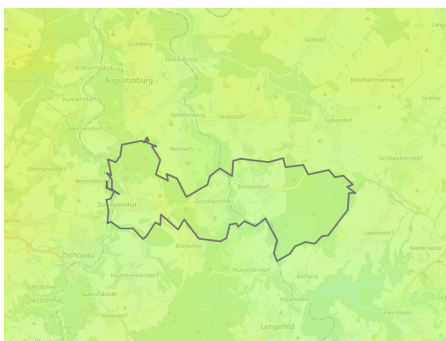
Grünberg
Falkenau
Hohenfichte
Erdmannsdorf
Augustusburg
Kunnersdorf
Eppendorf
Leubsdorf
Schellenberg
Hennersdorf
Marbach
Großwaltersdorf
Dittmannsdorf
Witzschdorf
Borstendorf
Waldkirchen
Grünhainichen
Zschopenthal
Lippersdorf
Zschopau
Börnichen
Krumhermersdorf
Wünschendorf
Reifland
Gornau
Scharfenstein
Hohndorf
Lengefeld
Forchheim
Hutha
Oederan
Bauerstein